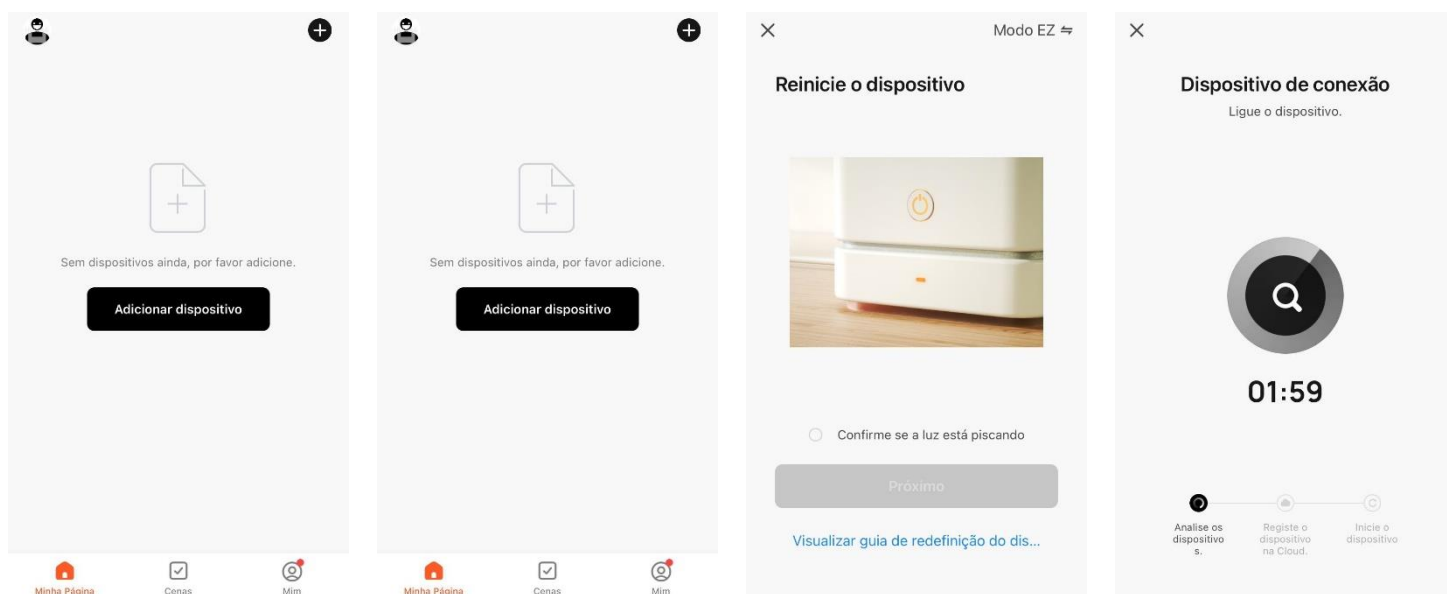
Sem dispositivos ainda, por favor adicione.

Adicionar dispositivo

Minha Página Cenas Mim

Sem dispositivos ainda, por favor adicione.

Adicionar dispositivo

Minha Página Cenas Mim

×

Modo EZ ⇋

Reinicie o dispositivo

Confirme se a luz está piscando

Próximo

Visualizar guia de redefinição do dis...

×

Dispositivo de conexão

Ligue o dispositivo.

01:59

Analise os dispositivos.

Registe o dispositivo na Cloud.

Inicie o dispositivo